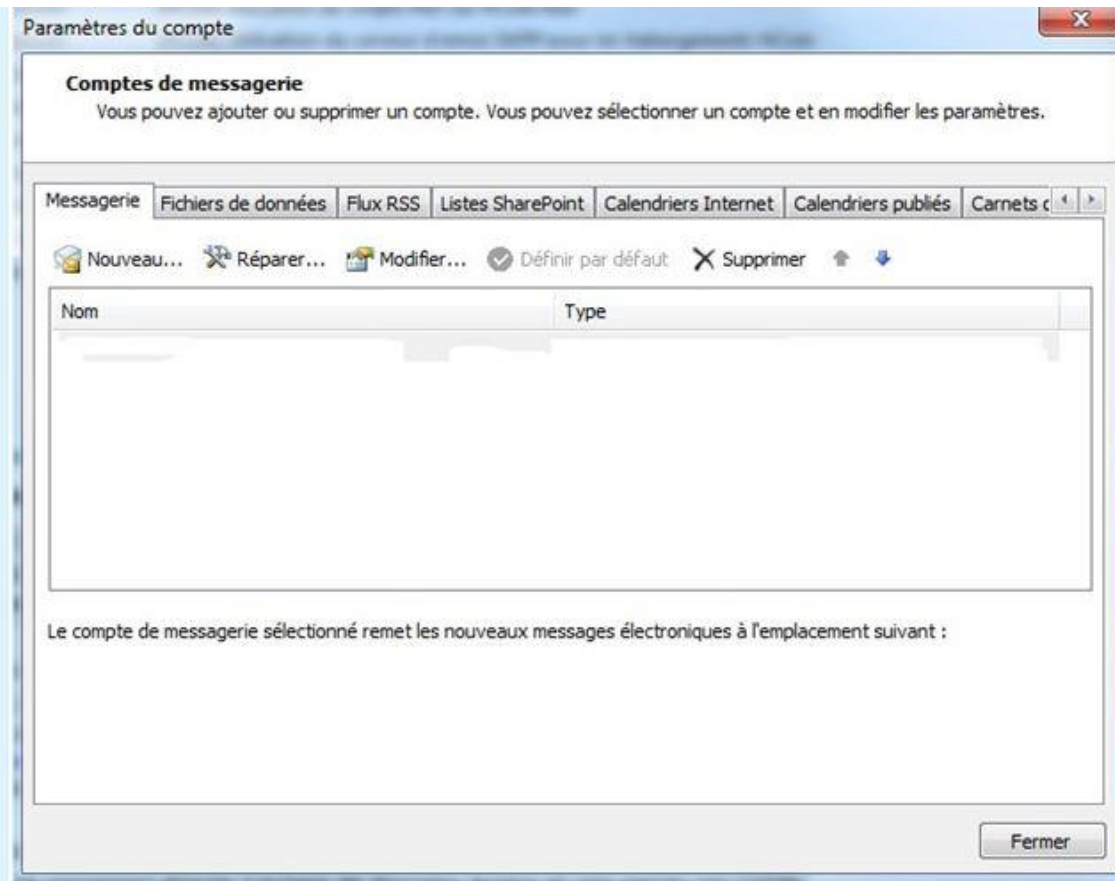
Paramètres du compte

Comptes de messagerie
Vous pouvez ajouter ou supprimer un compte. Vous pouvez sélectionner un compte et en modifier les paramètres.

Messagerie | Fichiers de données | Flux RSS | Listes SharePoint | Calendriers Internet | Calendriers publiés | Carnets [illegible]

Nouveau... Réparer... Modifier... Définir par défaut Supprimer

| Nom | Type |
|---|---|

Le compte de messagerie sélectionné remet les nouveaux messages électroniques à l'emplacement suivant :

Fermer